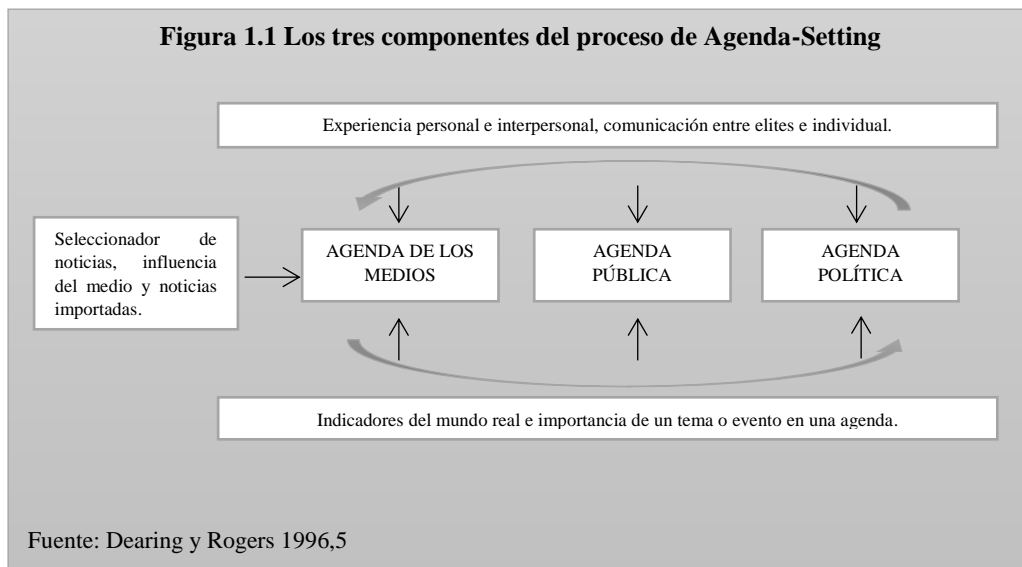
Figura 1.1 Los tres componentes del proceso de Agenda-Setting

Experiencia personal e interpersonal, comunicación entre elites e individual.

Seleccionador de noticias, influencia del medio y noticias importadas.

AGENDA DE LOS MEDIOS

AGENDA PÚBLICA

AGENDA POLÍTICA

Indicadores del mundo real e importancia de un tema o evento en una agenda.

Fuente: Dearing y Rogers 1996,5